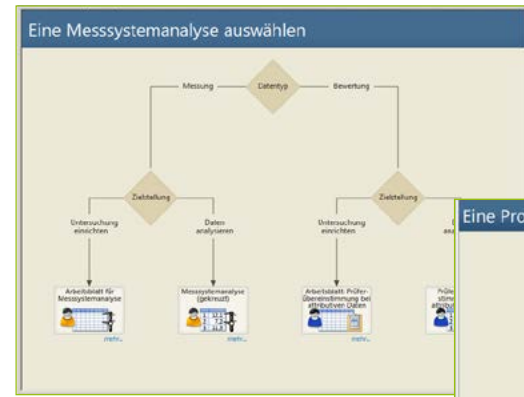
Eine Messsystemanalyse auswählen

Messung

Datentyp

Bewertung

Zielstellung

Untersuchung einrichten

Daten analysieren

Arbeitsblatt für Messsystemanalyse

mehr...

Messsystemanalyse (gekreuzt)

mehr...

Zielstellung

Untersuchung einrichten

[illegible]

Arbeitsblatt: Prüferübereinstimmung bei attributiven Daten

Prüfer-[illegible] stim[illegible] attrib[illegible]

Eine Pro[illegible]